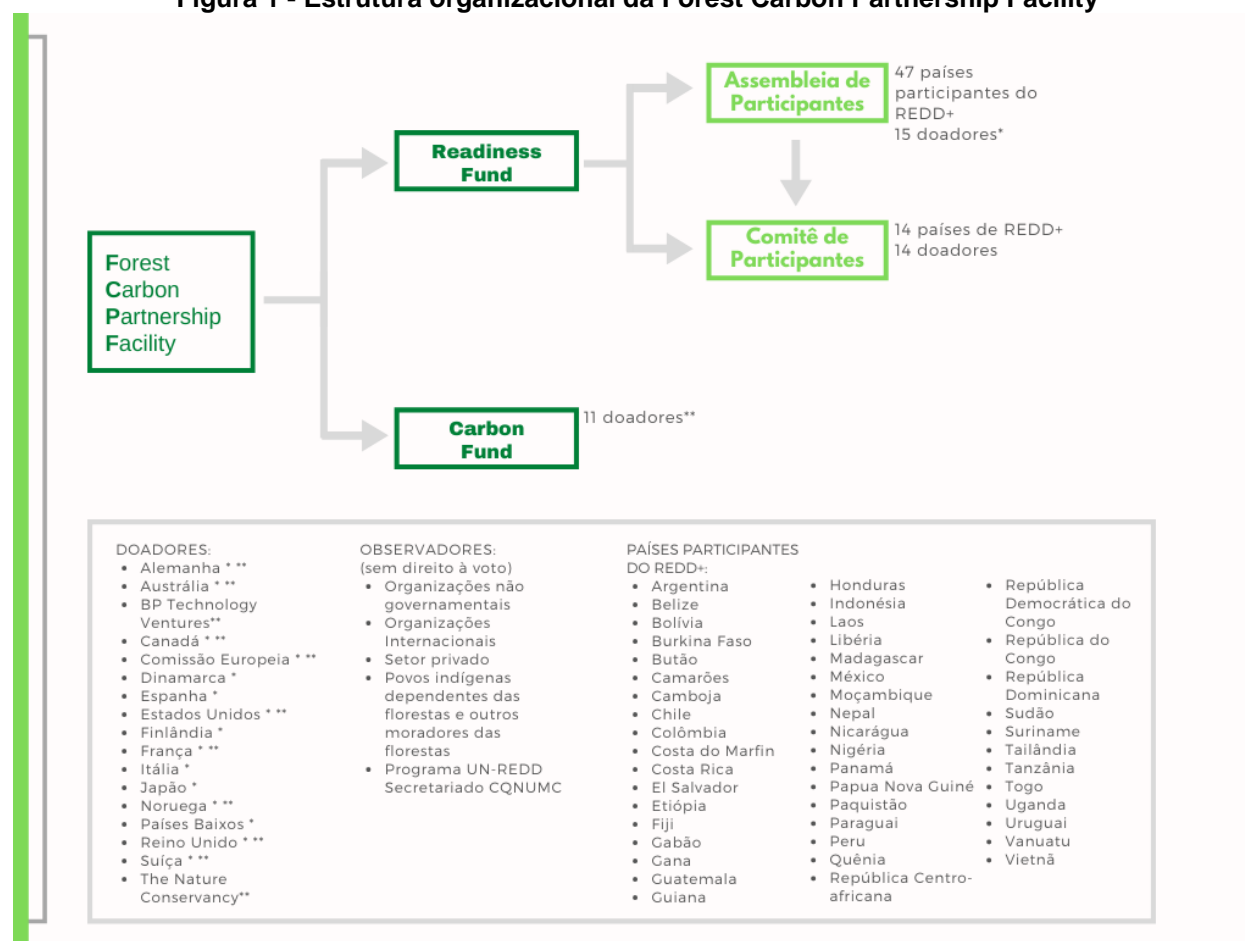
Figura 1 - Estrutura organizacional da Forest Carbon Partnership Facility

Forest
Carbon
Partnership
Facility

Readiness Fund

Assembleia de Participantes

47 países participantes do REDD+
15 doadores*

Comitê de Participantes

14 países de REDD+
14 doadores

Carbon Fund

11 doadores**

DOADORES:
• Alemanha * **
• Austrália * **
• BP Technology Ventures**
• Canadá * **
• Comissão Europeia * **
• Dinamarca *
• Espanha *
• Estados Unidos * **
• Finlândia *
• França * **
• Itália *
• Japão *
• Noruega * **
• Países Baixos *
• Reino Unido * **
• Suíça * **
• The Nature Conservancy**

OBSERVADORES:
(sem direito à voto)
• Organizações não governamentais
• Organizações Internacionais
• Setor privado
• Povos indígenas dependentes das florestas e outros moradores das florestas
• Programa UN-REDD Secretariado CQNUMC

PAÍSES PARTICIPANTES DO REDD+:
• Argentina
• Belize
• Bolívia
• Burkina Faso
• Butão
• Camarões
• Camboja
• Chile
• Colômbia
• Costa do Marfin
• Costa Rica
• El Salvador
• Etiópia
• Fiji
• Gabão
• Gana
• Guatemala
• Guiana

• Honduras
• Indonésia
• Laos
• Libéria
• Madagascar
• México
• Moçambique
• Nepal
• Nicarágua
• Nigéria
• Panamá
• Papua Nova Guiné
• Paquistão
• Paraguai
• Peru
• Quênia
• República Centro-africana

• República Democrática do Congo
• República do Congo
• República Dominicana
• Sudão
• Suriname
• Tailândia
• Tanzânia
• Togo
• Uganda
• Uruguai
• Vanuatu
• Vietnã